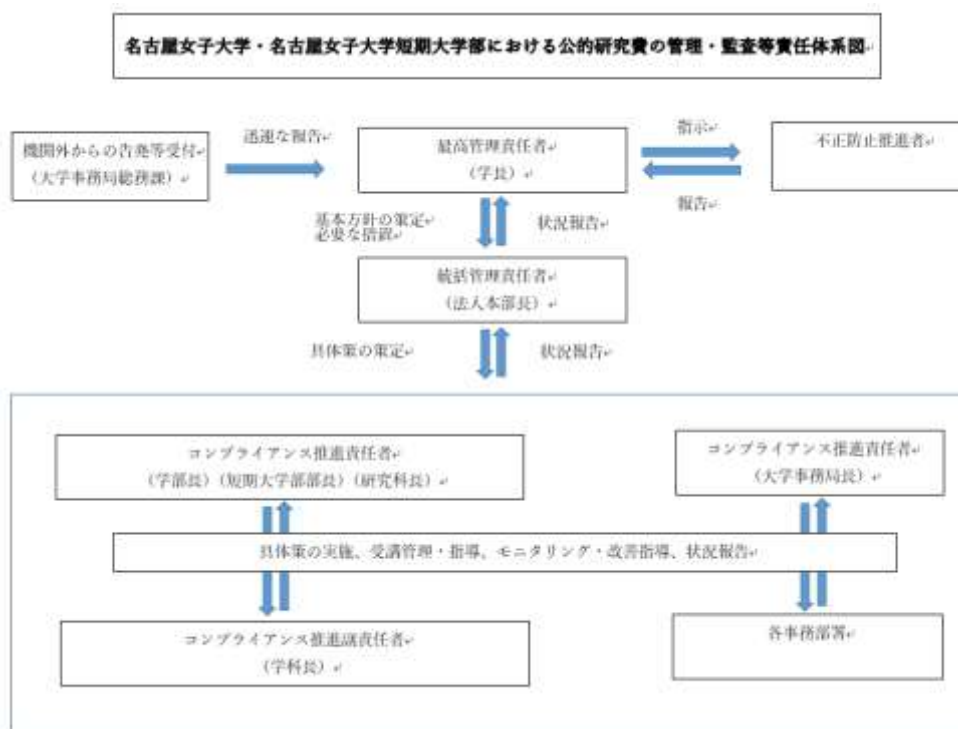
名古屋女子大学・名古屋女子大学短期大学部における公的研究費の管理・監査等責任体系図

機関外からの告発等受付
（大学事務局総務課）

迅速な報告

最高管理責任者
（学長）

指示

報告

不正防止推進者

基本方針の策定
必要な措置

状況報告

統括管理責任者
（法人本部長）

具体策の策定

状況報告

コンプライアンス推進責任者
（学部長）（短期大学部部長）（研究科長）

コンプライアンス推進責任者
（大学事務局長）

具体策の実施、受講管理・指導、モニタリング・改善指導、状況報告

コンプライアンス推進副責任者
（学科長）

各事務部署